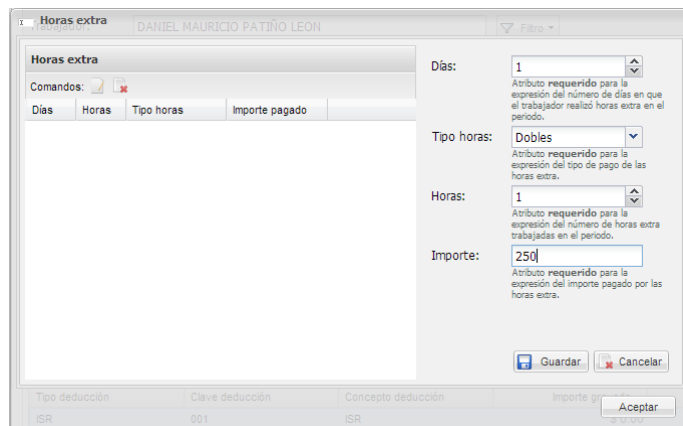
Horas extra

Trabajador: DANIEL MAURICIO PATIÑO LEON

Filtro

Horas extra

Comandos:

| Días | Horas | Tipo horas | Importe pagado |
|---|---|---|---|

Días: 1

Atributo **requerido** para la expresión del número de días en que el trabajador realizó horas extra en el periodo.

Tipo horas: Dobles

Atributo **requerido** para la expresión del tipo de pago de las horas extra.

Horas: 1

Atributo **requerido** para la expresión del número de horas extra trabajadas en el periodo.

Importe: 250

Atributo **requerido** para la expresión del importe pagado por las horas extra.

Guardar

Cancelar

| Tipo deducción | Clave deducción | Concepto deducción | Importe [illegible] |
|---|---|---|---|
| ISR | 001 | ISR | $ 0.00 |

Aceptar